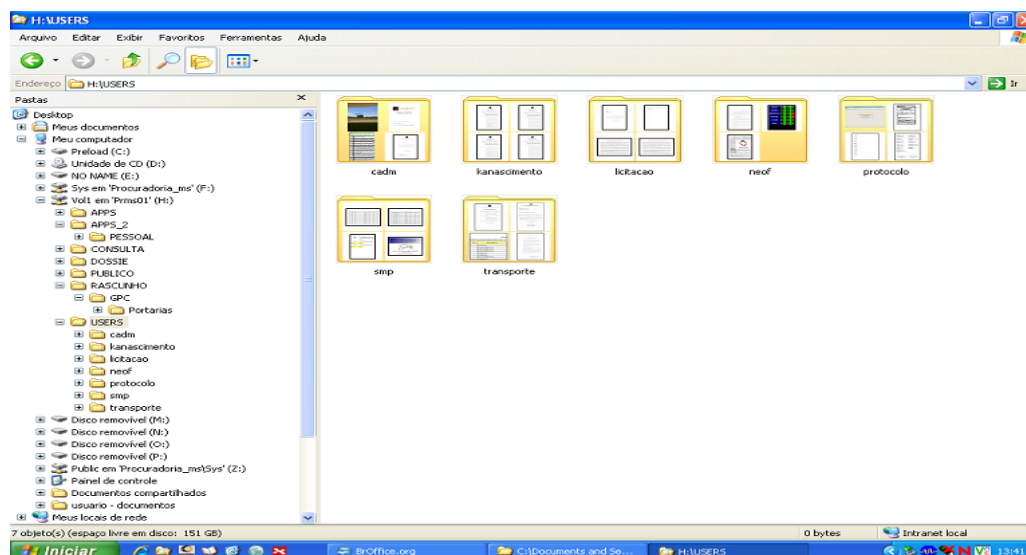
H:\USERS

Arquivo Editar Exibir Favoritos Ferramentas Ajuda

Endereço H:\USERS

Ir

Pastas

Desktop
Meus documentos
Meu computador
Preload (C:)
Unidade de CD (D:)
NO NAME (E:)
Sys em 'Procuradoria_ms' (F:)
Vol1 em 'Prms01' (H:)
APPS
APPS_2
PESSOAL
CONSULTA
DOSSIE
PUBLICO
RASCUNHO
GPC
Portarias
USERS
cadm
kanascimento
licitacao
neof
protocolo
smp
transporte
Disco removível (M:)
Disco removível (N:)
Disco removível (O:)
Disco removível (P:)
Public em 'Procuradoria_ms\Sys' (Z:)
Painel de controle
Documentos compartilhados
usuario - documentos
Meus locais de rede

cadm
kanascimento
licitacao
neof
protocolo
smp
transporte

7 objeto(s) (espaço livre em disco: 151 GB)
0 bytes
Intranet local

Iniciar
BrOffice.org
C:\Documents and Se...
H:\USERS
13:41